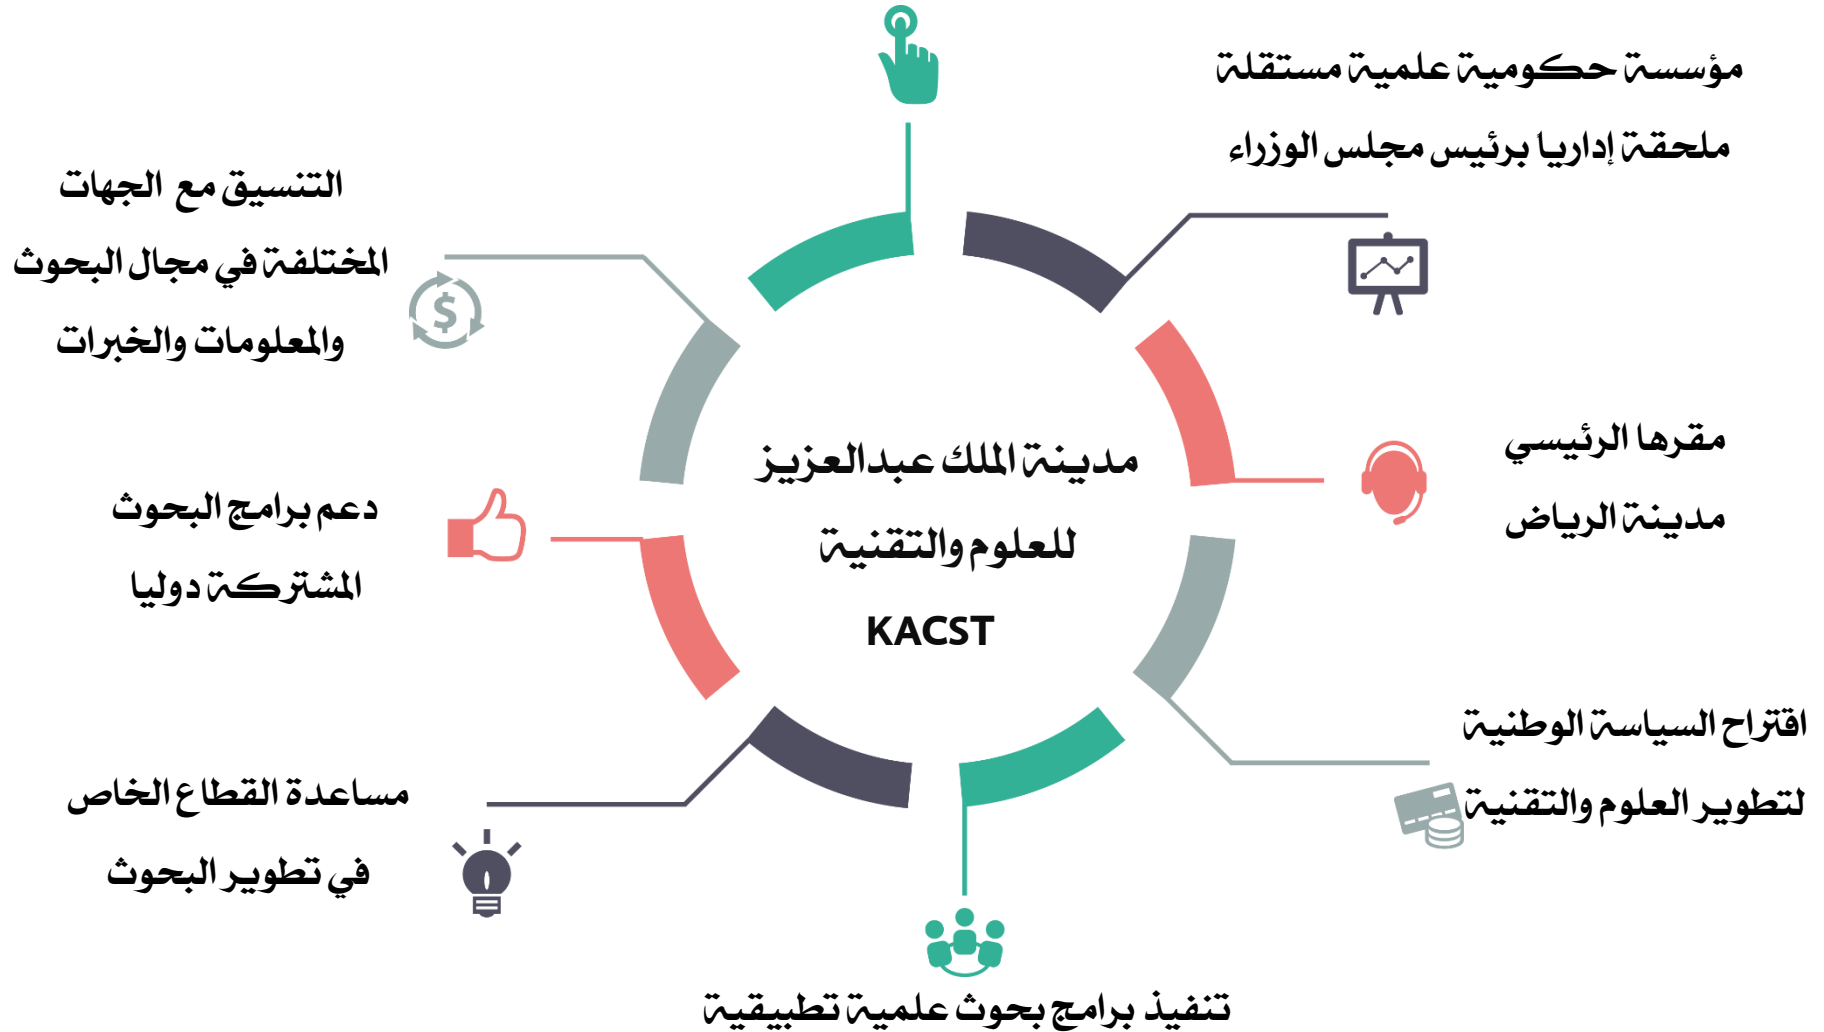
مؤسسة حكومية علمية مستقلة
ملحقة إداريا برئيس مجلس الوزراء

التنسيق مع الجهات
المختلفة في مجال البحوث
والمعلومات والخبرات

مدينة الملك عبدالعزيز
للعلوم والتقنية
KACST

مقرها الرئيسي
مدينة الرياض

دعم برامج البحوث
المشتركة دوليا

اقتراح السياسة الوطنية
لتطوير العلوم والتقنية

مساعدة القطاع الخاص
في تطوير البحوث

تنفيذ برامج بحوث علمية تطبيقية